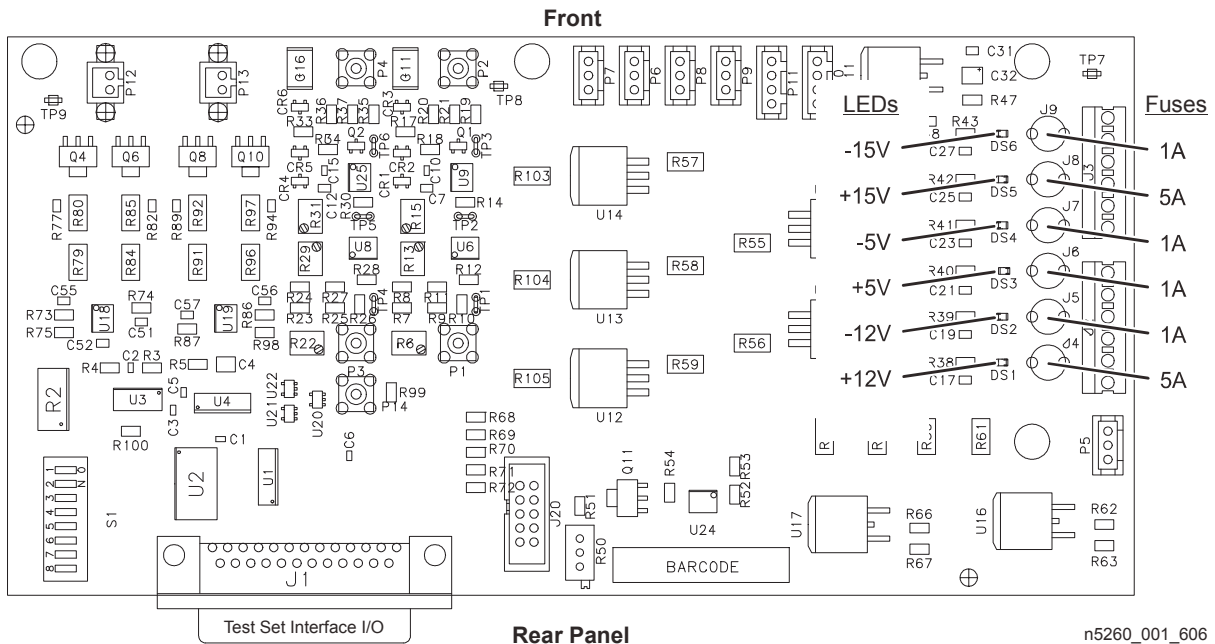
Front

P12 P13 TP9 Q16 P4 Q11 P2 TP8 P7 P6 P8 P9 P11 C31 C32 R47 TP7

CR6 R36 R37 R35 R33 CR3 R20 R21 R19 R17 Q1 R34 Q2 TP6 R18 TP3

Q4 Q6 Q8 Q10

CR5 CR4 C15 C12 U25 CR1 CR2 C10 U9 C7 R14 R31 R30 TP5 R15 TP2

R77 R80 R85 R82 R89 R92 R97 R94

R79 R84 R91 R96 R29 U8 R13 U6 R28 R12

C55 R74 C57 C56 R73 R75 U18 C51 R87 U19 R86 C52 R98 R24 R27 R8 R1 R23 R25 TP4 R7 R9 R10 TP1 R22 R26 R6

R4 C2 R3 R5 C4 C5 P3 P1 R99 P14

R2 U3 U4 U21 U22 U20 C3 R100 C1 C6

S1 1 2 3 4 5 6 7 8 O N U2 U1

R103 U14 R57 R104 U13 R58 R105 U12 R59 R55 R56

R68 R69 R70 R71 R72 J20 Q11 R54 R53 R52 R51 R50 U24 BARCODE J1

LEDs Fuses

R43 C27 DS6 -15V J9 1A
R42 C25 DS5 +15V J8 5A J3
R41 C23 DS4 -5V J7 1A
R40 C21 DS3 +5V J6 1A
R39 C19 DS2 -12V J5 1A J4
R38 C17 DS1 +12V J4 5A

R R R R61 P5 U17 R66 R67 U16 R62 R63

Test Set Interface I/O

Rear Panel

n5260_001_606